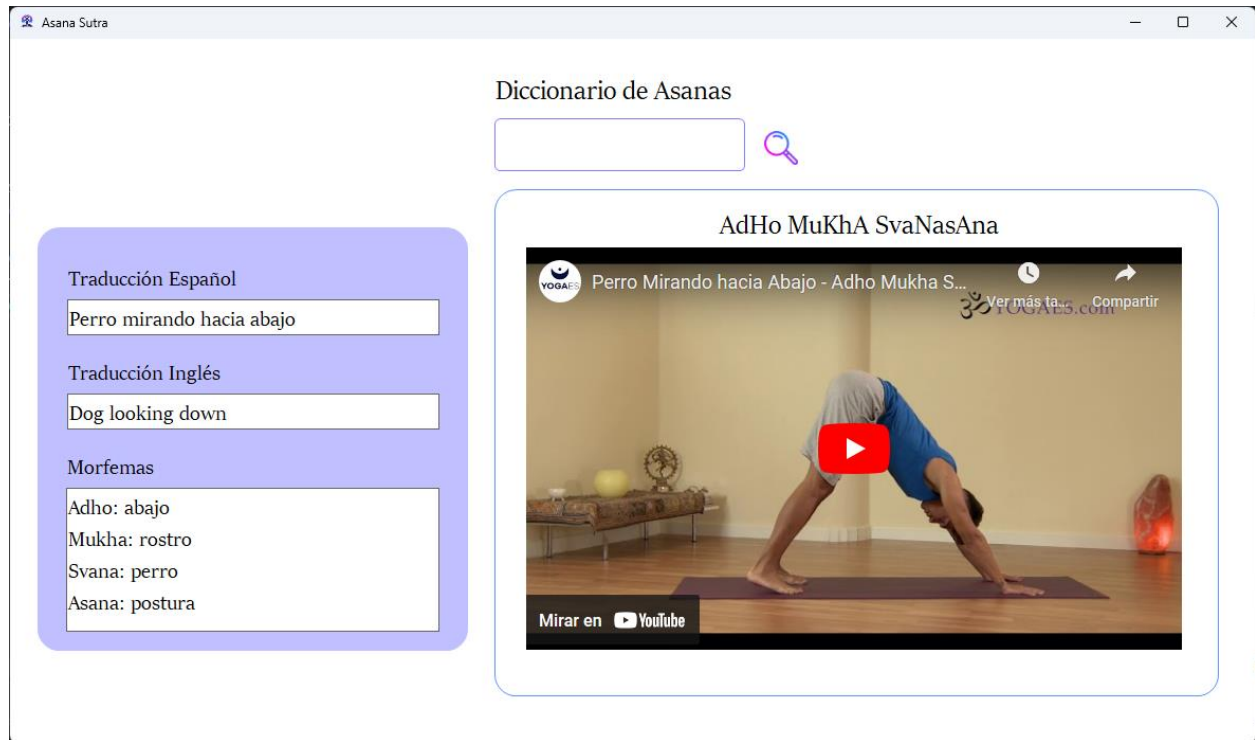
Asana Sutra

Diccionario de Asanas

AdHo MuKhA SvaNasAna

YOGAES
Perro Mirando hacia Abajo - Adho Mukha S...
Ver más ta...
Compartir
YOGAES.com
Mirar en YouTube

Traducción Español
Perro mirando hacia abajo

Traducción Inglés
Dog looking down

Morfemas
Adho: abajo
Mukha: rostro
Svana: perro
Asana: postura